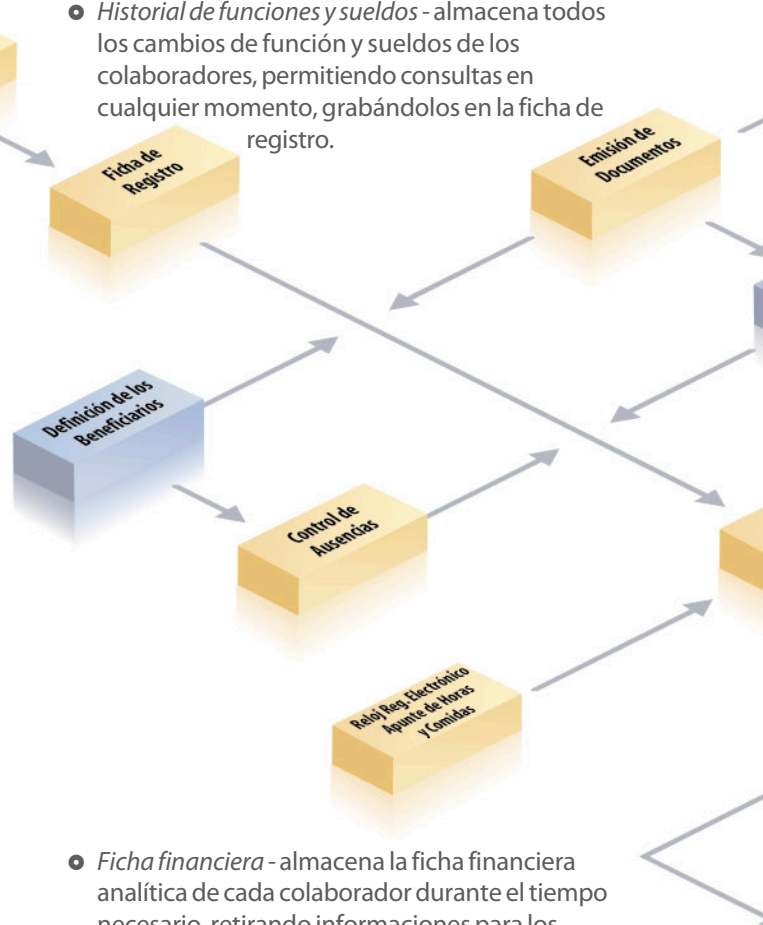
• *Historial de funciones y sueldos* - almacena todos los cambios de función y sueldos de los colaboradores, permitiendo consultas en cualquier momento, grabándolos en la ficha de registro.

Ficha de Registro

Emisión de Documentos

Definición de los Beneficiarios

Control de Ausencias

Reloj Reg. Electrónico Apunte de Horas y Comidas

• *Ficha financiera* - almacena la ficha financiera analítica de cada colaborador durante el tiempo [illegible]